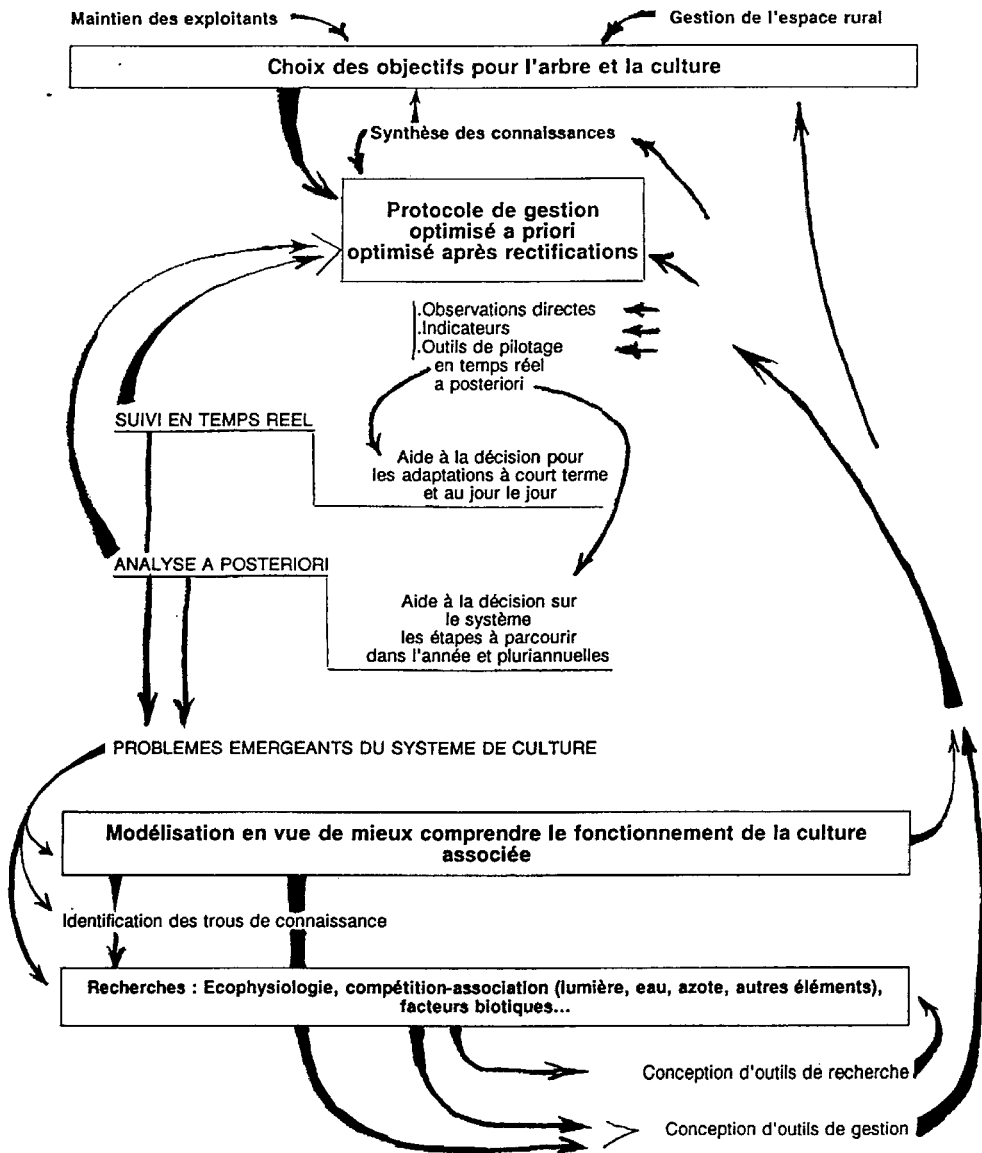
Maintien des exploitants

Gestion de l'espace rural

Choix des objectifs pour l'arbre et la culture

Synthèse des connaissances

Protocole de gestion
optimisé a priori
optimisé après rectifications

.Observations directes
.Indicateurs
.Outils de pilotage
en temps réel
a posteriori

SUIVI EN TEMPS REEL

Aide à la décision pour
les adaptations à court terme
et au jour le jour

ANALYSE A POSTERIORI

Aide à la décision sur
le système
les étapes à parcourir
dans l'année et pluriannuelles

PROBLEMES EMERGEANTS DU SYSTEME DE CULTURE

Modélisation en vue de mieux comprendre le fonctionnement de la culture associée

Identification des trous de connaissance

Recherches : Ecophysiologie, compétition-association (lumière, eau, azote, autres éléments), facteurs biotiques...

Conception d'outils de recherche

Conception d'outils de gestion